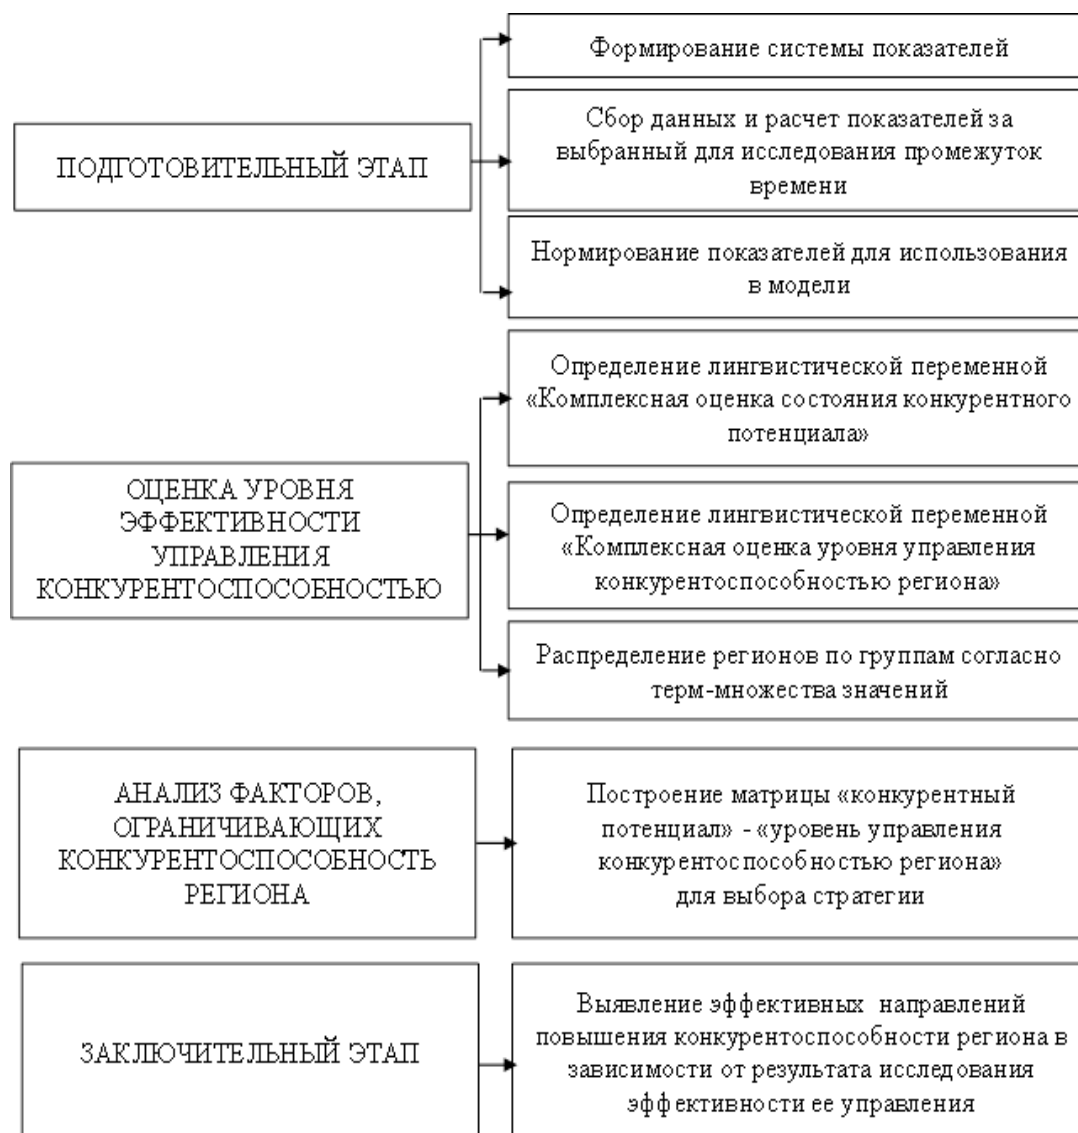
ПОДГОТОВИТЕЛЬНЫЙ ЭТАП

Формирование системы показателей

Сбор данных и расчет показателей за выбранный для исследования промежуток времени

Нормирование показателей для использования в модели

ОЦЕНКА УРОВНЯ ЭФФЕКТИВНОСТИ УПРАВЛЕНИЯ КОНКУРЕНТОСПОСОБНОСТЬЮ

Определение лингвистической переменной «Комплексная оценка состояния конкурентного потенциала»

Определение лингвистической переменной «Комплексная оценка уровня управления конкурентоспособностью региона»

Распределение регионов по группам согласно терм-множества значений

АНАЛИЗ ФАКТОРОВ, ОГРАНИЧИВАЮЩИХ КОНКУРЕНТОСПОСОБНОСТЬ РЕГИОНА

Построение матрицы «конкурентный потенциал» - «уровень управления конкурентоспособностью региона» для выбора стратегии

ЗАКЛЮЧИТЕЛЬНЫЙ ЭТАП

Выявление эффективных направлений повышения конкурентоспособности региона в зависимости от результата исследования эффективности ее управления